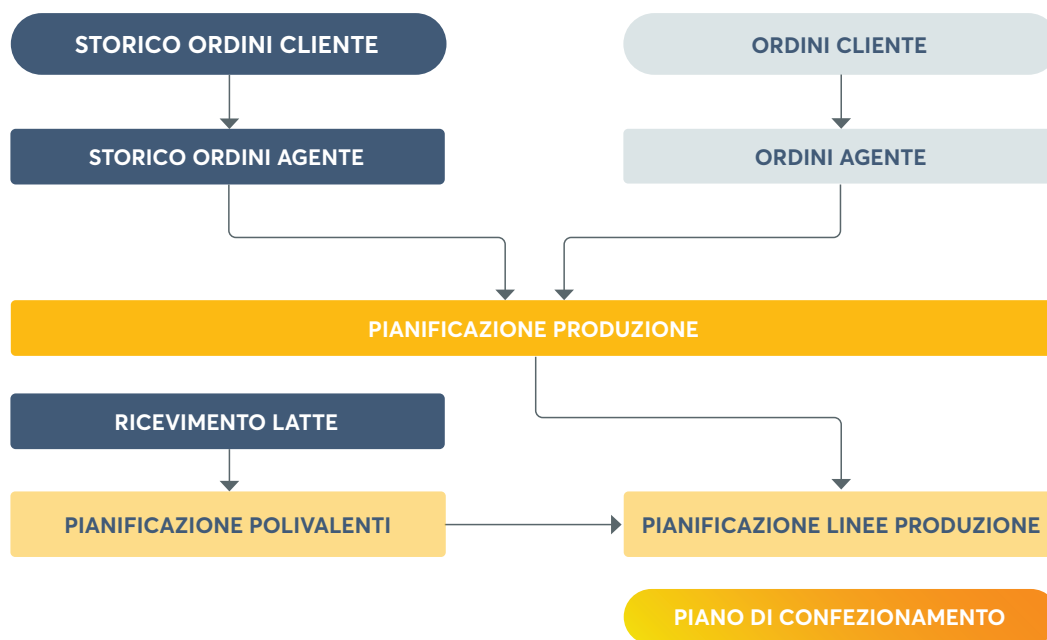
STORICO ORDINI CLIENTE

ORDINI CLIENTE

STORICO ORDINI AGENTE

ORDINI AGENTE

PIANIFICAZIONE PRODUZIONE

RICEVIMENTO LATTE

PIANIFICAZIONE POLIVALENTI

PIANIFICAZIONE LINEE PRODUZIONE

PIANO DI CONFEZIONAMENTO